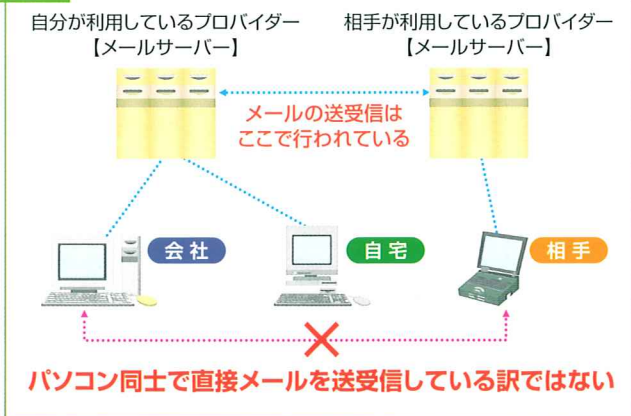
自分が利用しているプロバイダー
【メールサーバー】

相手が利用しているプロバイダー
【メールサーバー】

メールの送受信は
ここで行われている

会社

自宅

相手

パソコン同士で直接メールを送受信している訳ではない